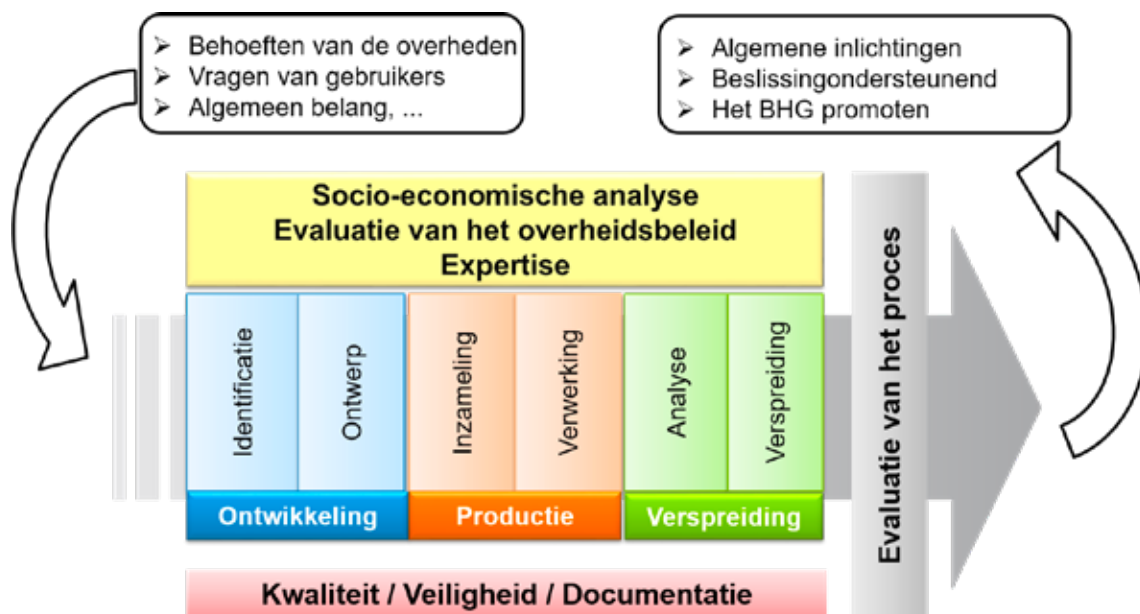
➢ Behoeften van de overheden
➢ Vragen van gebruikers
➢ Algemeen belang, ...

➢ Algemene inlichtingen
➢ Beslissingondersteunend
➢ Het BHG promoten

Socio-economische analyse
Evaluatie van het overheidsbeleid
Expertise

Identificatie

Ontwerp

Inzameling

Verwerking

Analyse

Verspreiding

Ontwikkeling

Productie

Verspreiding

Evaluatie van het proces

Kwaliteit / Veiligheid / Documentatie